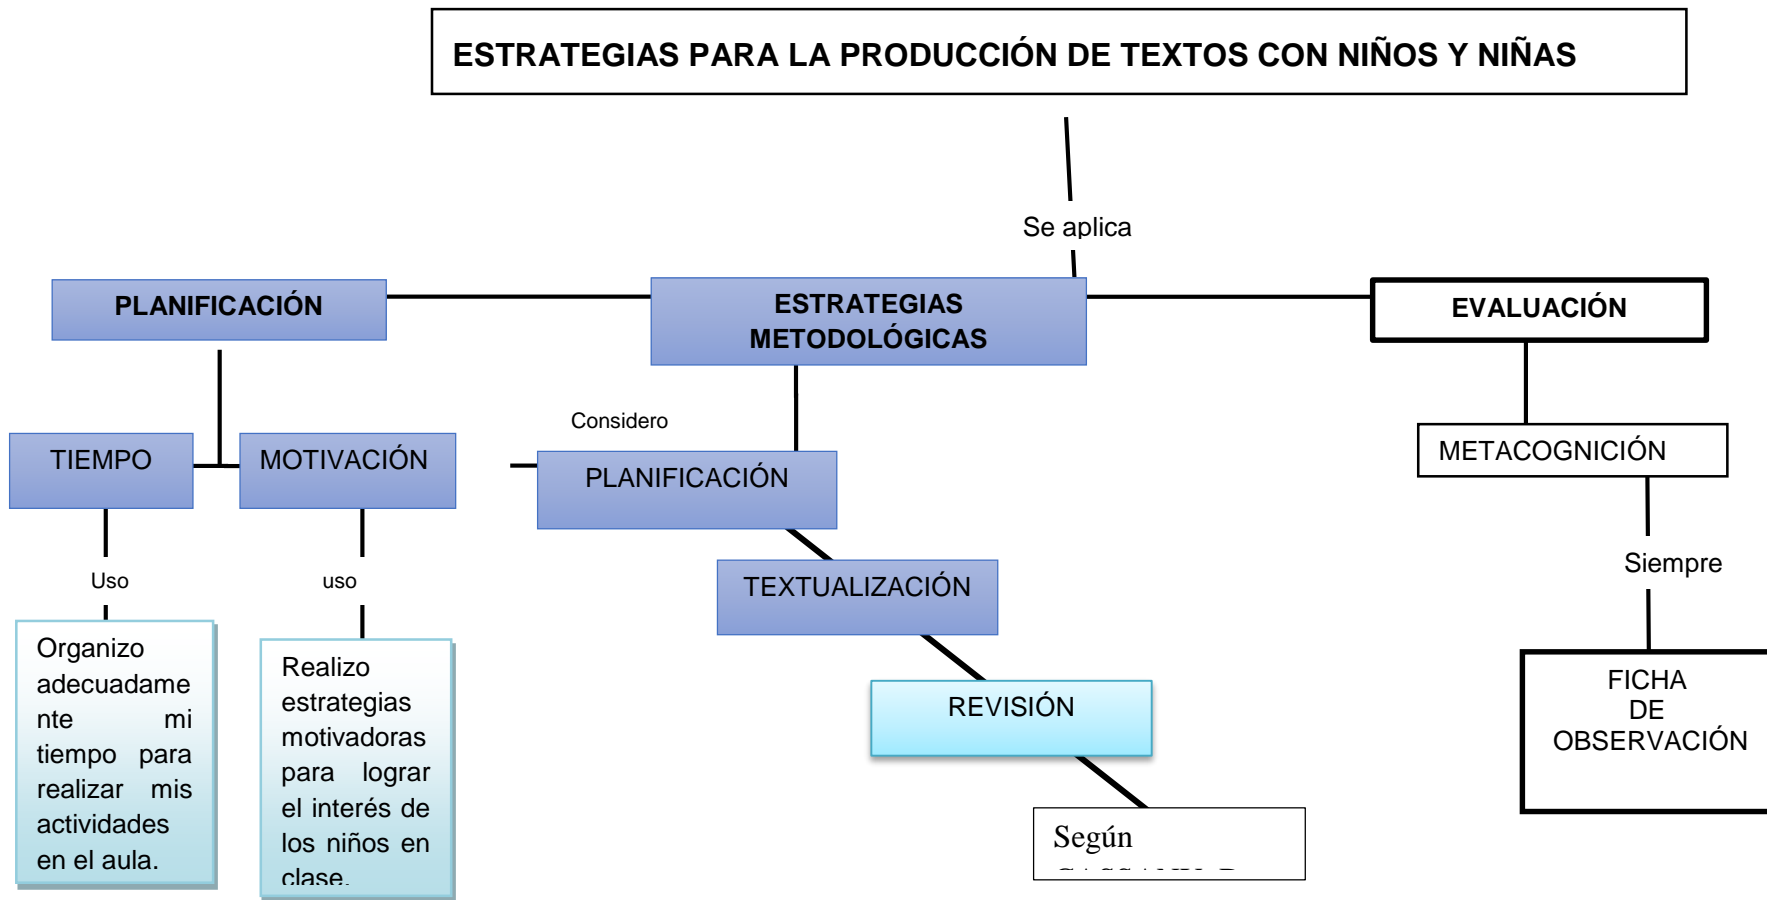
ESTRATEGIAS PARA LA PRODUCCIÓN DE TEXTOS CON NIÑOS Y NIÑAS

Se aplica

PLANIFICACIÓN

ESTRATEGIAS METODOLÓGICAS

EVALUACIÓN

TIEMPO

MOTIVACIÓN

Considero

PLANIFICACIÓN

METACOGNICIÓN

Uso

uso

TEXTUALIZACIÓN

Siempre

Organizo adecuadamente mi tiempo para realizar mis actividades en el aula.

Realizo estrategias motivadoras para lograr el interés de los niños en clase.

REVISIÓN

FICHA DE OBSERVACIÓN

Según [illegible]